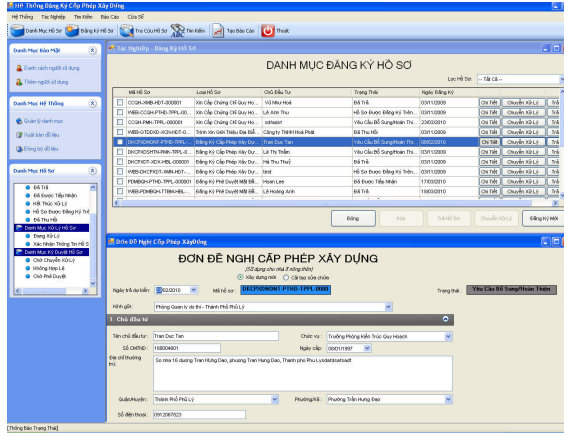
Hệ Thống Đăng Ký Cấp Phép Xây Dựng

Hệ Thống | Tác Nghiệp | Tìm Kiếm | Báo Cáo | Cửa Sổ

Danh Mục Hồ Sơ | Đăng Ký Hồ Sơ | Tra Cứu Hồ Sơ | Tìm Kiếm | Tạo Báo Cáo | Thoát

Danh Mục Bảo Mật
Danh sách người sử dụng
Thêm người sử dụng

Danh Mục Hệ Thống
Quản lý danh mục
Xuất bản dữ liệu
Đồng bộ dữ liệu

Danh Mục Hồ Sơ
Đã Trả
Đã Được Tiếp Nhận
Hết Thức Xử Lý
Hồ Sơ Được Đăng Ký Trễ
Đã Thu Hồi
Danh Mục Xử Lý Hồ Sơ
Đang Xử Lý
Xác Nhận Thông Tin Hồ Sơ
Danh Mục Ký Duyệt Hồ Sơ
Chờ Chuyển Xử Lý
Không Hợp Lệ
Chờ Phê Duyệt

Tác Nghiệp - Đăng Ký Hồ Sơ

DANH MỤC ĐĂNG KÝ HỒ SƠ

Lọc Hồ Sơ: -- Tất Cả --

| | Mã Hồ Sơ | Loại Hồ Sơ | Chủ Đầu Tư | Trạng Thái | Ngày Đăng Ký | | | |
|---|---|---|---|---|---|---|---|---|
| | CCGH-XMB-HDT-000001 | Xin Cấp Chứng Chỉ Quy Ho... | Vũ Như Hoè | Đã Trả | 03/11/2009 | Chi Tiết | Chuyển Xử Lý | Trả |
| | WEB-CCGH-PTHD-TPPL-00... | Xin Cấp Chứng Chỉ Quy Ho... | Lê Anh Thu | Hồ Sơ Được Bổ Sung Hoàn Thi... | 03/11/2009 | Chi Tiết | Chuyển Xử Lý | Trả |
| | WEB-CCGH-PMH-TPPL-000001 | Xin Cấp Chứng Chỉ Quy Ho... | sdfsdsf | Yêu Cầu Bổ Sung/Hoàn Thi... | 23/03/2010 | Chi Tiết | Chuyển Xử Lý | Trả |
| | WEB-DTDDXD-XCN-HDT-0... | Trình Xin Giới Thiệu Địa Điể... | Công ty TNHH Hoà Phát | Đã Thu Hồi | 03/11/2009 | Chi Tiết | Chuyển Xử Lý | Trả |
| | DKCPXDNCNT-PTHD-TPPL-... | Đăng Ký Cấp Phép Xây Dựng... | Tran Duc Tan | Yêu Cầu Bổ Sung/Hoàn Thi... | 05/02/2010 | Chi Tiết | Chuyển Xử Lý | Trả |
| | DKCPXDSHTN-PMH-TPPL-0... | Đăng Ký Cấp Phép Xây Dựng... | Lê Thị Thiềm | Yêu Cầu Bổ Sung/Hoàn Thi... | 03/11/2009 | Chi Tiết | Chuyển Xử Lý | Trả |
| | DKCPXDT-XDK-HBL-000001 | Đăng Ký Cấp Phép Xây Dựng... | Hà Thu Thuỷ | Đã Trả | 03/11/2009 | Chi Tiết | Chuyển Xử Lý | Trả |
| | WEB-DKCPXDT-XMN-HDT-... | Đăng Ký Cấp Phép Xây Dựng... | test | Hồ Sơ Được Bổ Sung Hoàn Thi... | 03/11/2009 | Chi Tiết | Chuyển Xử Lý | Trả |
| | PDMBGH-PTHD-TPPL-000001 | Đăng Ký Phê Duyệt Mặt Bằ... | Hoàn Lee | Đã Được Tiếp Nhận | 17/03/2010 | Chi Tiết | Chuyển Xử Lý | Trả |
| | WEB-PDMBGH-TTBM-HBL-... | Đăng Ký Phê Duyệt Mặt Bằ... | Lê Hoàng Anh | Đã Trả | 18/03/2010 | Chi Tiết | Chuyển Xử Lý | Trả |

Đóng | Xóa | Trả Hồ Sơ | Chuyển Xử Lý | Đăng Ký Mới

Đơn Đề Nghị Cấp Phép Xây Dựng

ĐƠN ĐỀ NGHỊ CẤP PHÉP XÂY DỰNG
(Sử dụng cho nhà ở riêng biệt)
Xây dựng mới   Cải tạo sửa chữa

Ngày trả dự kiến: 22/02/2010   Mã hồ sơ: DKCPXDNCNT-PTHD-TPPL-0000   Trạng thái: Yêu Cầu Bổ Sung/Hoàn Thiện

Xin gửi: Phòng Quản lý đô thị - Thành Phố Phủ Lý

1. Chủ đầu tư

Tên chủ đầu tư: Tran Duc Tan   Chức vụ: Trưởng Phòng Kiến Trúc Quy Hoạch
Số CMTND: 168004801   Ngày cấp: 03/01/1997
Địa chỉ thường trú: So nha 16 duong Tran Hung Dao, phuong Tran Hung Dao, Thanh pho Phu Lysdetdsetsedt
Quận/Huyện: Thành Phố Phủ Lý   Phường/xã: Phường Trần Hưng Đạo
Số điện thoại: 0912067823

[Thông Báo Trạng Thái]